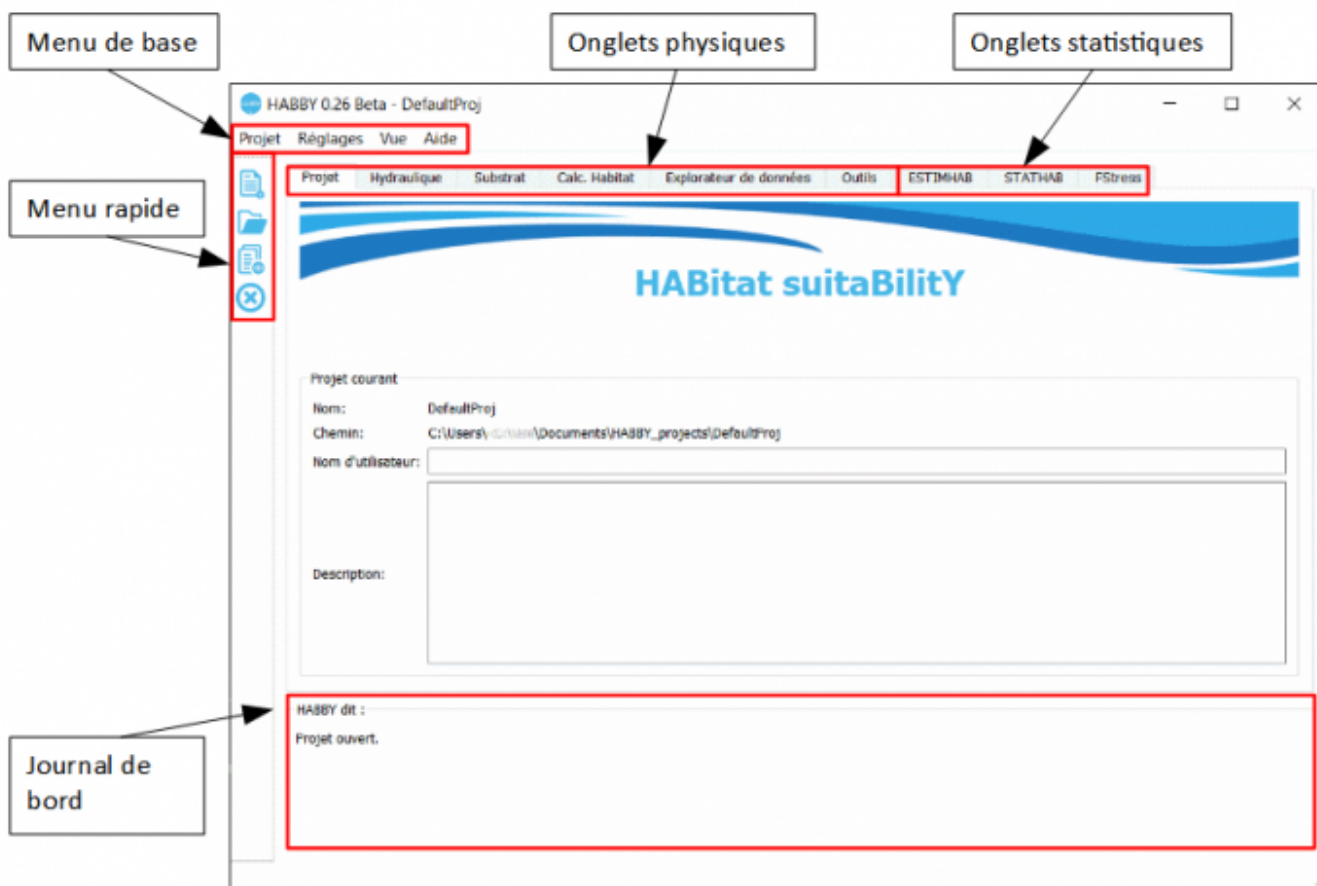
Menu de base

Onglets physiques

Onglets statistiques

HABBY 0.26 Beta - DefaultProj

Projet Réglages Vue Aide

Menu rapide

Projet | Hydraulique | Substrat | Calc. Habitat | Explorateur de données | Outils | ESTIMHAB | STATHAB | FStress

HABitat suitaBilitY

Projet courant

Nom: DefaultProj

Chemin: C:\Users\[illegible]\Documents\HABBY_projects\DefaultProj

Nom d'utilisateur:

Description:

Journal de bord

HABBY dit :

Projet ouvert.